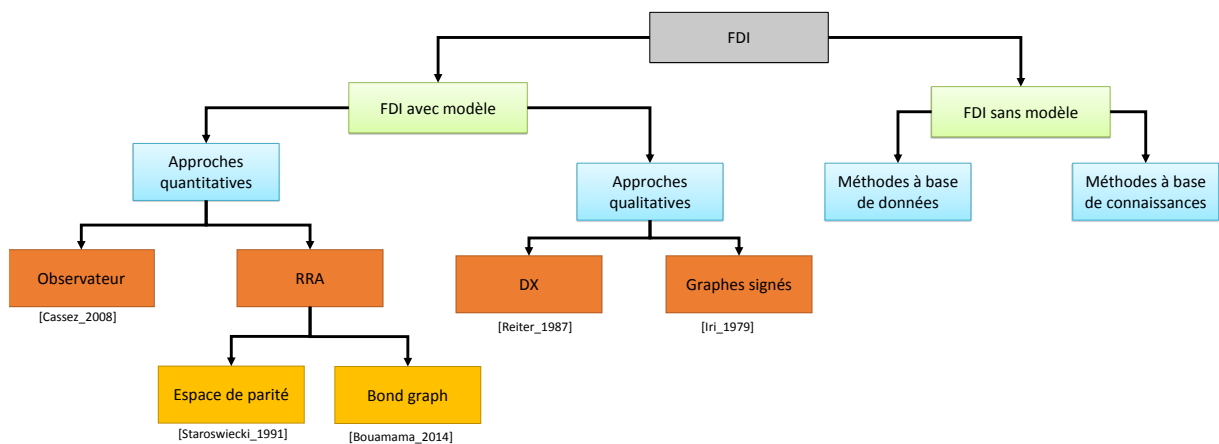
FDI

FDI avec modèle

FDI sans modèle

Approches quantitatives

Approches qualitatives

Méthodes à base de données

Méthodes à base de connaissances

Observateur

[Cassez_2008]

RRA

DX

[Reiter_1987]

Graphes signés

[Iri_1979]

Espace de parité

[Staroswiecki_1991]

Bond graph

[Bouamama_2014]